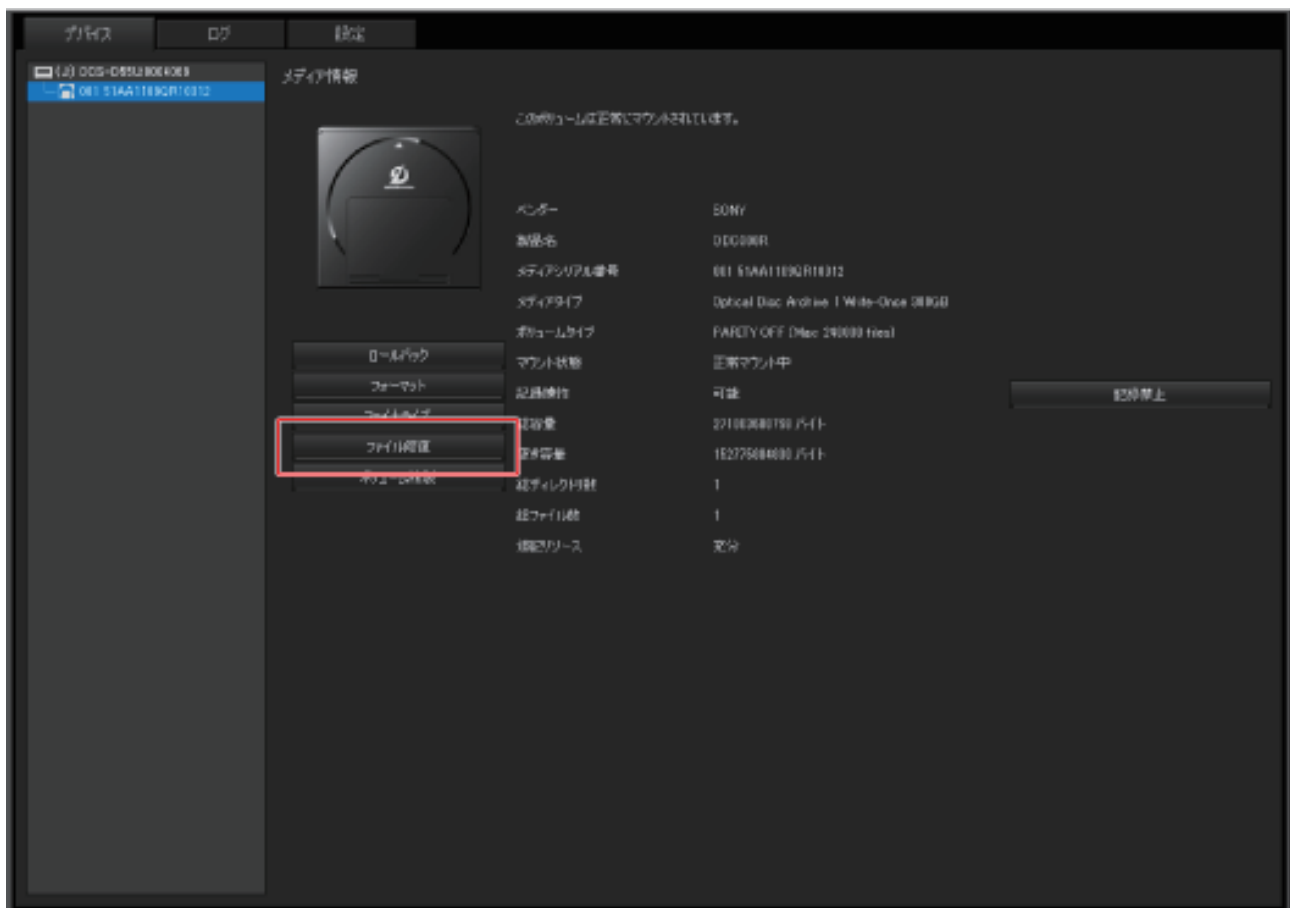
デバイス
ログ
設定

(J) ODS-D55U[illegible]
001 51AA1109QR10312

メディア情報

このボリュームは正常にマウントされています。

| | |
|---|---|
| ベンダー | SONY |
| 製品名 | ODC300R |
| メディアシリアル番号 | 001 51AA1109QR10312 |
| メディアタイプ | Optical Disc Archive 1 Write-Once 300GB |
| ボリュームタイプ | PARITY OFF (Max 240000 files) |
| マウント状態 | 正常マウント中 |
| 記録機能 | 可能 |
| 総容量 | 271003080750 バイト |
| 空き容量 | 152775004000 バイト |
| 総ディレクトリ数 | 1 |
| 総ファイル数 | 1 |
| 追記リソース | 充分 |

ロールバック
フォーマット
ファイルタイプ
ファイル修復
ボリューム情報

記録禁止